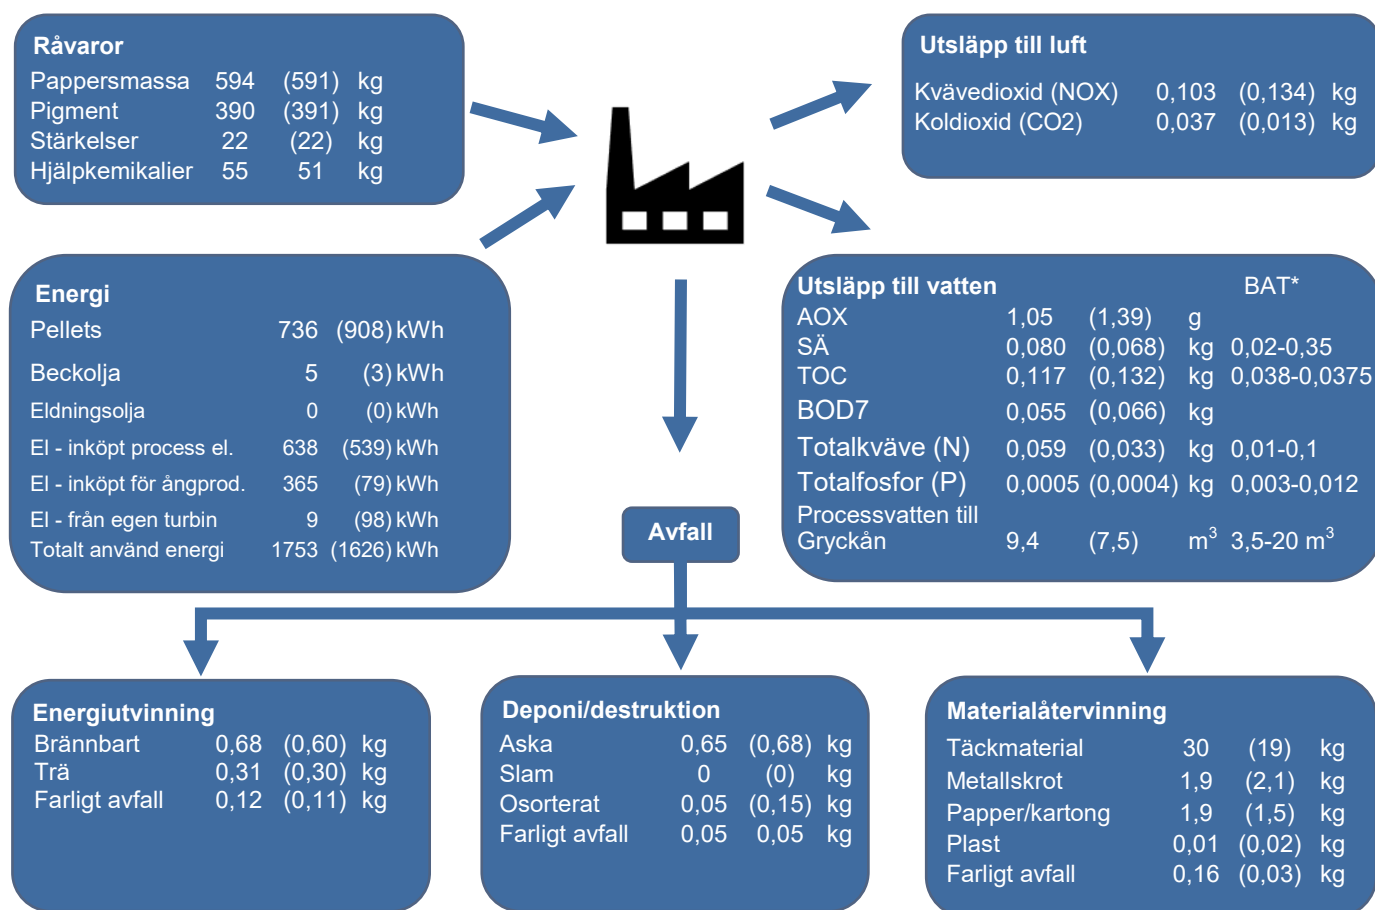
**Råvaror**

| | | | |
|---|---|---|---|
| Pappersmassa | 594 | (591) | kg |
| Pigment | 390 | (391) | kg |
| Stärkelser | 22 | (22) | kg |
| Hjälpkemikalier | 55 | 51 | kg |

**Utsläpp till luft**

| | | | |
|---|---|---|---|
| Kvävedioxid (NOX) | 0,103 | (0,134) | kg |
| Koldioxid (CO2) | 0,037 | (0,013) | kg |

**Energi**

| | | | |
|---|---|---|---|
| Pellets | 736 | (908) | kWh |
| Beckolja | 5 | (3) | kWh |
| Eldningsolja | 0 | (0) | kWh |
| El - inköpt process el. | 638 | (539) | kWh |
| El - inköpt för ångprod. | 365 | (79) | kWh |
| El - från egen turbin | 9 | (98) | kWh |
| Totalt använd energi | 1753 | (1626) | kWh |

**Utsläpp till vatten** BAT*

| | | | | |
|---|---|---|---|---|
| AOX | 1,05 | (1,39) | g | |
| SÄ | 0,080 | (0,068) | kg | 0,02-0,35 |
| TOC | 0,117 | (0,132) | kg | 0,038-0,0375 |
| BOD7 | 0,055 | (0,066) | kg | |
| Totalkväve (N) | 0,059 | (0,033) | kg | 0,01-0,1 |
| Totalfosfor (P) | 0,0005 | (0,0004) | kg | 0,003-0,012 |
| Processvatten till Gryckån | 9,4 | (7,5) | $m^3$ | 3,5-20 $m^3$ |

**Avfall**

**Energiutvinning**

| | | | |
|---|---|---|---|
| Brännbart | 0,68 | (0,60) | kg |
| Trä | 0,31 | (0,30) | kg |
| Farligt avfall | 0,12 | (0,11) | kg |

**Deponi/destruktion**

| | | | |
|---|---|---|---|
| Aska | 0,65 | (0,68) | kg |
| Slam | 0 | (0) | kg |
| Osorterat | 0,05 | (0,15) | kg |
| Farligt avfall | 0,05 | 0,05 | kg |

**Materialåtervinning**

| | | | |
|---|---|---|---|
| Täckmaterial | 30 | (19) | kg |
| Metallskrot | 1,9 | (2,1) | kg |
| Papper/kartong | 1,9 | (1,5) | kg |
| Plast | 0,01 | (0,02) | kg |
| Farligt avfall | 0,16 | (0,03) | kg |